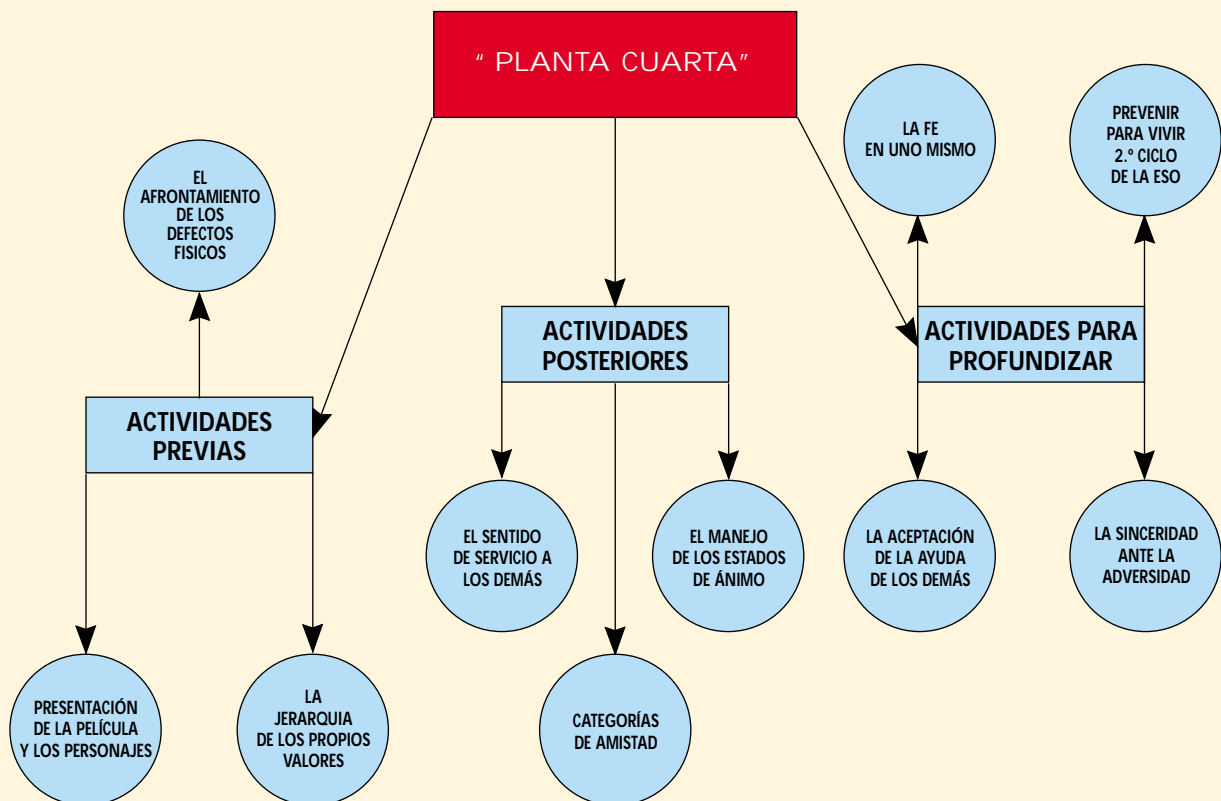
" PLANTA CUARTA"

EL AFRONTAMIENTO DE LOS DEFECTOS FISICOS

ACTIVIDADES PREVIAS

PRESENTACIÓN DE LA PELÍCULA Y LOS PERSONAJES

LA JERARQUIA DE LOS PROPIOS VALORES

ACTIVIDADES POSTERIORES

EL SENTIDO DE SERVICIO A LOS DEMÁS

CATEGORÍAS DE AMISTAD

EL MANEJO DE LOS ESTADOS DE ÁNIMO

LA FE EN UNO MISMO

PREVENIR PARA VIVIR 2.º CICLO DE LA ESO

ACTIVIDADES PARA PROFUNDIZAR

LA ACEPTACIÓN DE LA AYUDA DE LOS DEMÁS

LA SINCERIDAD ANTE LA ADVERSIDAD